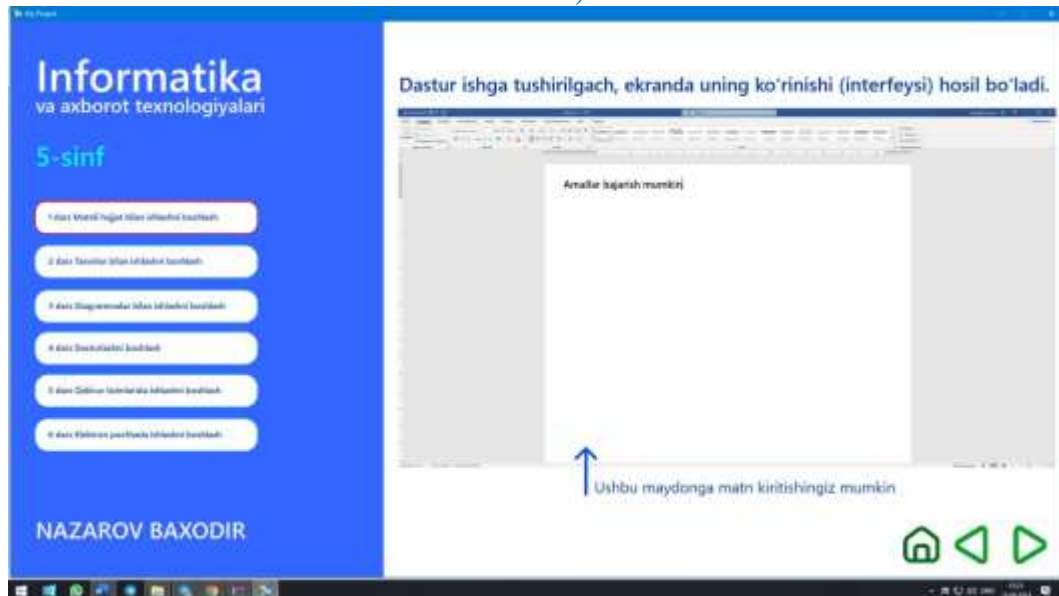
My Project

Informatika
va axborot texnologiyalari

5-sinf

1-dars Matnli hujjat bilan ishlashni boshlash

2-dars Tasvirlar bilan ishlashni boshlash

3-dars Diagrammalar bilan ishlashni boshlash

4-dars Dasturlashni boshlash

5-dars Qidiruv tizimlarida ishlashni boshlash

6-dars Elektron pochtada ishlashni boshlash

NAZAROV BAXODIR

Dastur ishga tushirilgach, ekranda uning ko'rinishi (interfeysi) hosil bo'ladi.

Amallar bajarish mumkin

Ushbu maydonga matn kiritishingiz mumkin